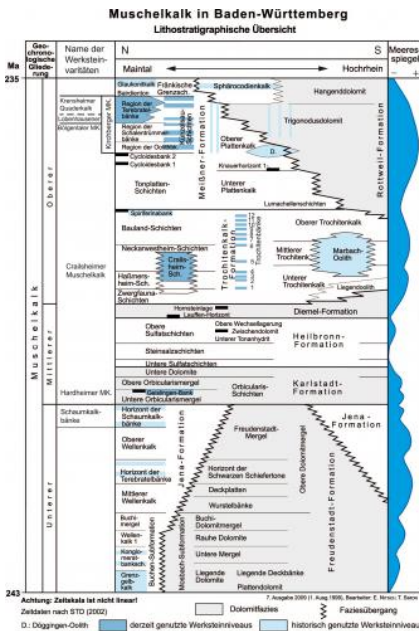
Muschelkalk in Baden-Württemberg
Lithostratigraphische Übersicht

Ma
Geochronologische Gliederung
Name der Werksteinvarietäten
N
S
Maintal
Hochrhein
Meeresspiegel
– +

235

Muschelkalk
Oberer
Mittlerer
Unterer

Kirchheimer MK.
Kirchheimer MK.
Quaderkalk
Bögendorfer MK.
Crailsheimer Muschelkalk
Hardheimer MK.
Schaumkalkbänke

Glaukonitkalk
Fränkische Grenzsch.
Sphärocodienkalk
Hangenddolomit
Region der Terebratelbänke
Region der Quaderkalke
Region der Ostracoden
Cycloidesbank 2
Cycloidesbank 1
Oberer Plattenkalk
D.
Trigonodusdolomit
Kraeuterhorizont 1
Unterer Plattenkalk
Meißner-Formation
Rottweil-Formation
Tonplatten-Schichten
Lumachellenschichten
Spiriferinabank
Bauland-Schichten
Oberer Trochitenkalk
Neckarwestheim-Schichten
Trochitenkalk-Formation
Crailsheim-Sch.
Haßmersheim-Sch.
Zwergfauna-Schichten
Mittlerer Trochitenkalk
Marbach-Oolith
Unterer Trochitenkalk
Liegendoolith
Hornsteinlage
Diemel-Formation
Obere Sulfatschichten
Obere Wechsellagerung
Zwischendolomit
Unterer Tonanhydrit
Steinsalzschichten
Heilbronn-Formation
Untere Sulfatschichten
Untere Dolomite
Obere Orbicularismergel
Orbicularis-Schichten
Karlstadt-Formation
Untere Orbicularismergel
Horizont der Schaumkalkbänke
Oberer Wellenkalk
Horizont der Terebratelbänke
Mittlerer Wellenkalk
Buchi-mergel
Wellenkalk 1
Konglomeratbank
Grenzgelbkalk
Jena-Formation
Freudenstadt-Mergel
Horizont der Schwarzen Schiefertone
Deckplatten
Wurstelbänke
Obere Dolomitmergel
Buchi-Dolomitmergel
Rauhe Dolomite
Untere Mergel
Liegende Dolomite
Liegende Deckbänke
Plattendolomit
Eschelbronn-Formation
Freudenstadt-Formation
Jena-Formation
Buchen-Subformation
Mosbach-Subformation

243
Achtung: Zeitskala ist nicht linear!
Zeitdaten nach STD (2002)
D.: Döggingen-Oolith
derzeit genutzte Werksteinniveaus
Dolomitfazies
historisch genutzte Werksteinniveaus
Faziesübergang
7. Ausgabe 2000 (1. Ausg.1905), Bearbeiter: E. Nitsch / T. Simon